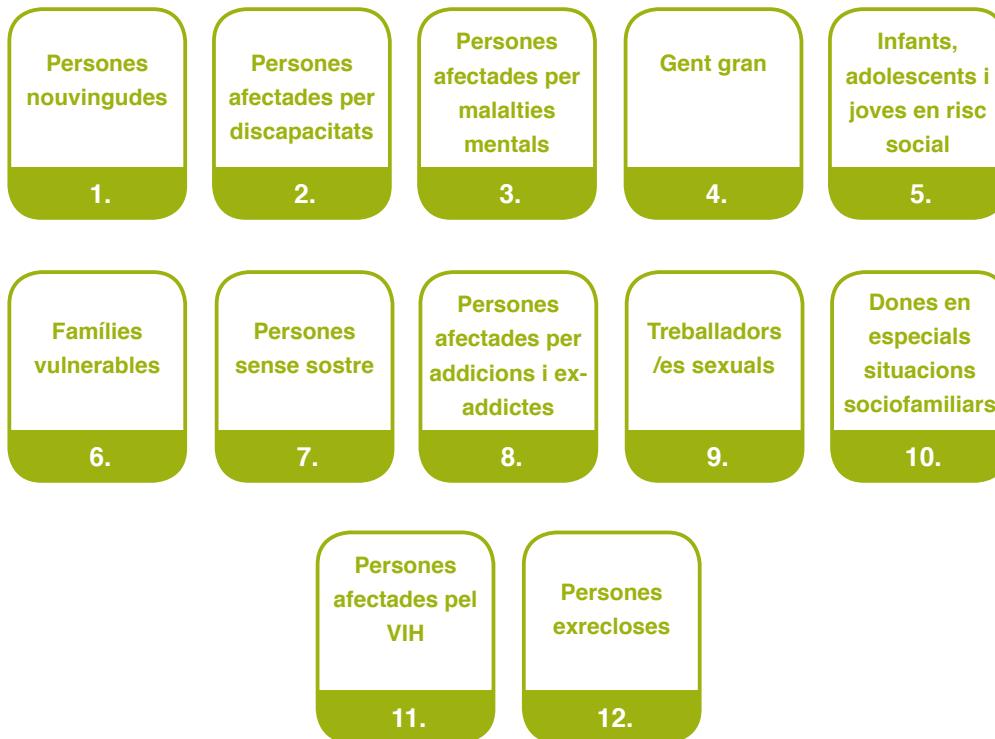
Persones nouvingudes

1.

Persones afectades per discapacitats

2.

Persones afectades per malalties mentals

3.

Gent gran

4.

Infants, adolescents i joves en risc social

5.

Famílies vulnerables

6.

Persones sense sostre

7.

Persones afectades per addicions i ex-addictes

8.

Treballadors /es sexuals

9.

Dones en especials situacions sociofamiliars

10.

Persones afectades pel VIH

11.

Persones exrecloses

12.